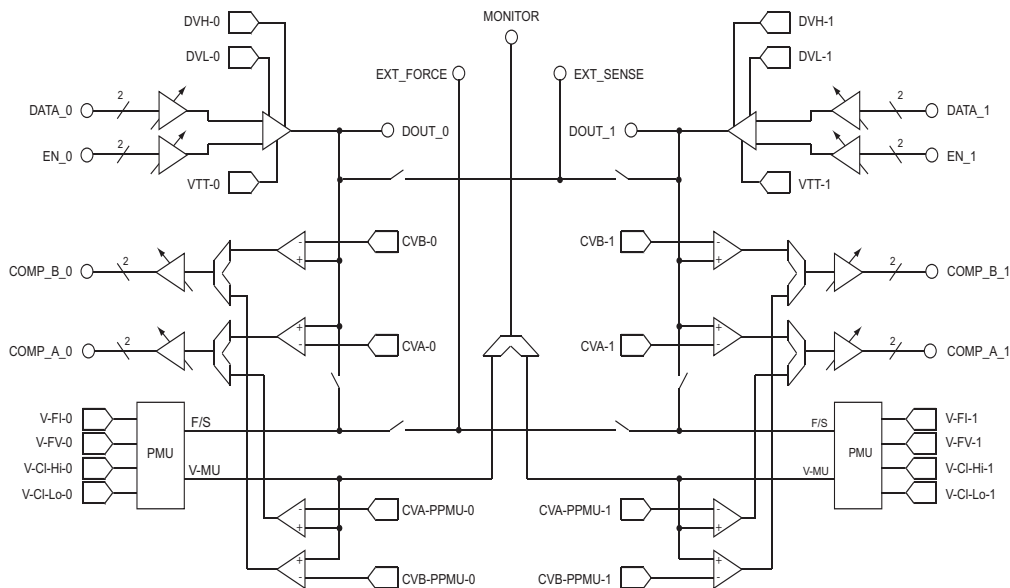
DVH-0
DVL-0
MONITOR
DVH-1
DVL-1
EXT_FORCE
EXT_SENSE
DATA_0
2
2
DATA_1
DOUT_0
DOUT_1
EN_0
2
2
EN_1
VTT-0
VTT-1
CVB-0
CVB-1
-
+
-
+
COMP_B_0
2
2
COMP_B_1
+
-
+
-
COMP_A_0
2
CVA-0
CVA-1
2
COMP_A_1
V-FI-0
V-FI-1
F/S
F/S
V-FV-0
PMU
PMU
V-FV-1
V-CI-Hi-0
V-CI-Hi-1
V-MU
V-MU
V-CI-Lo-0
V-CI-Lo-1
CVA-PPMU-0
CVA-PPMU-1
-
+
-
+
+
-
+
-
CVB-PPMU-0
CVB-PPMU-1